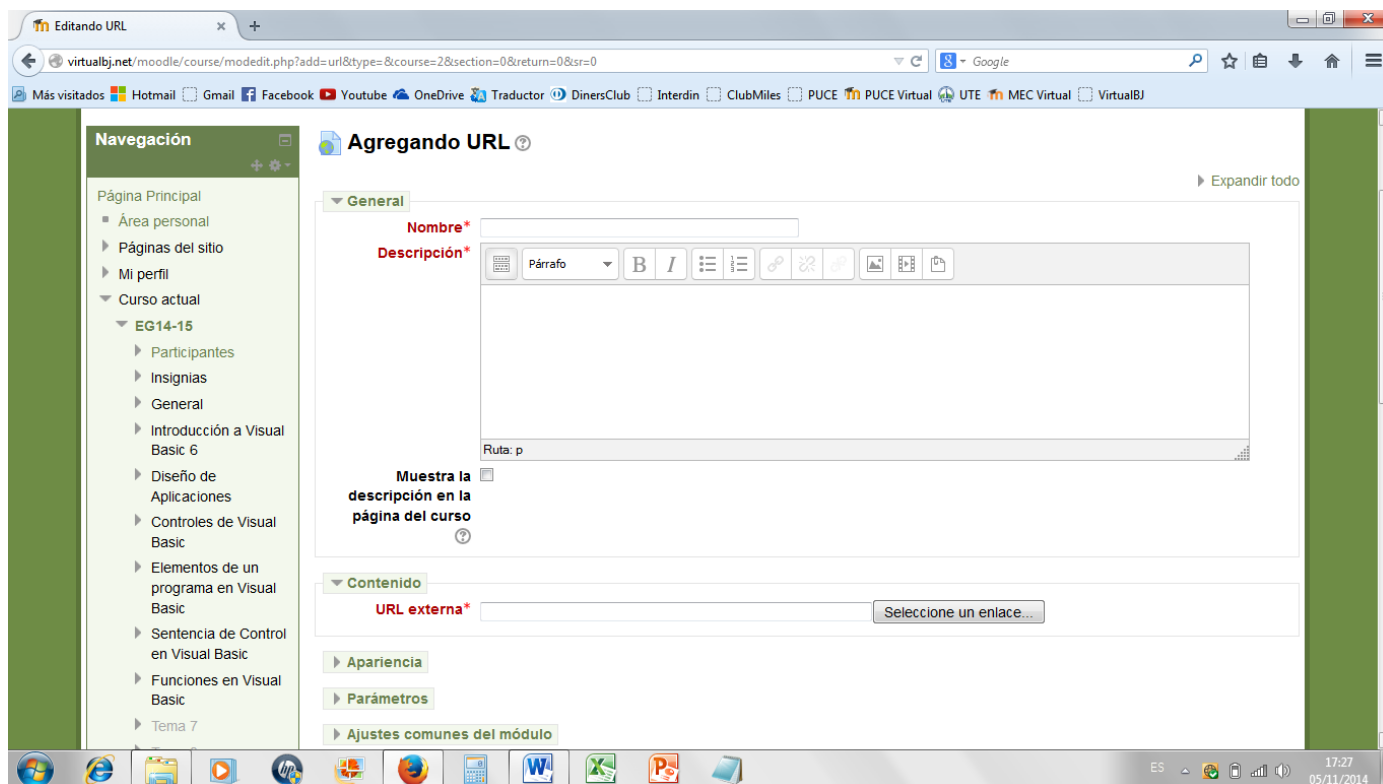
Editando URL × +

virtualbj.net/moodle/course/modedit.php?add=url&type=&course=2&section=0&return=0&sr=0

Google

Más visitados Hotmail Gmail Facebook Youtube OneDrive Traductor DinersClub Interdin ClubMiles PUCE PUCE Virtual UTE MEC Virtual VirtualBJ

Navegación

Página Principal
Área personal
Páginas del sitio
Mi perfil
Curso actual
EG14-15
Participantes
Insignias
General
Introducción a Visual Basic 6
Diseño de Aplicaciones
Controles de Visual Basic
Elementos de un programa en Visual Basic
Sentencia de Control en Visual Basic
Funciones en Visual Basic
Tema 7

Agregando URL

Expandir todo

General

Nombre*

Descripción*

Párrafo

B I

Ruta: p

Muestra la descripción en la página del curso

Contenido

URL externa*

Seleccione un enlace...

Apariencia

Parámetros

Ajustes comunes del módulo

ES

17:27
05/11/2014